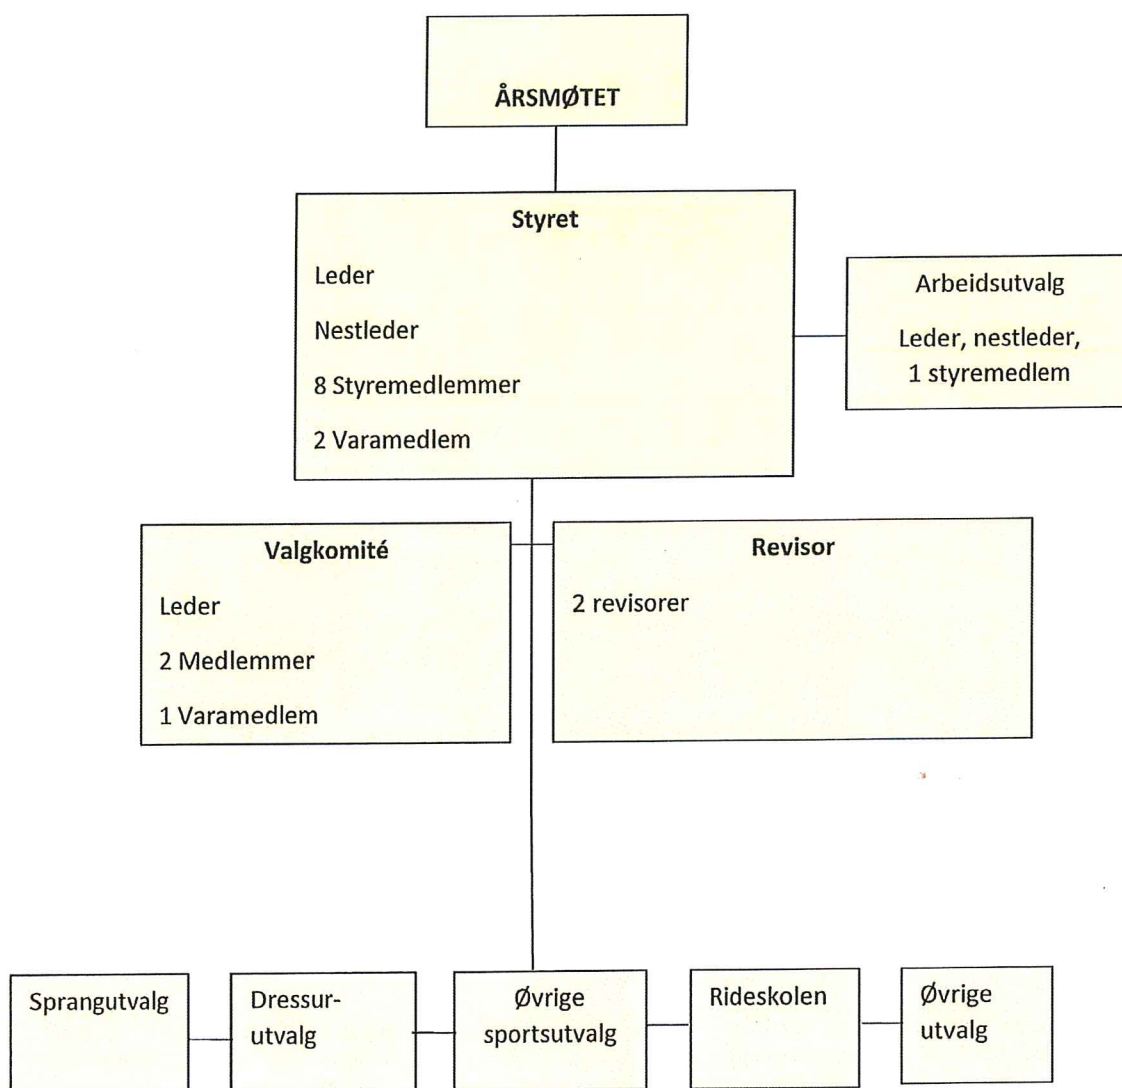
ÅRSMØTET

Styret

Leder

Nestleder

8 Styremedlemmer

2 Varamedlem

Arbeidsutvalg

Leder, nestleder, 1 styremedlem

Valgkomité

Leder

2 Medlemmer

1 Varamedlem

Revisor

2 revisorer

Sprangutvalg

Dressurutvalg

Øvrige sportsutvalg

Rideskolen

Øvrige utvalg